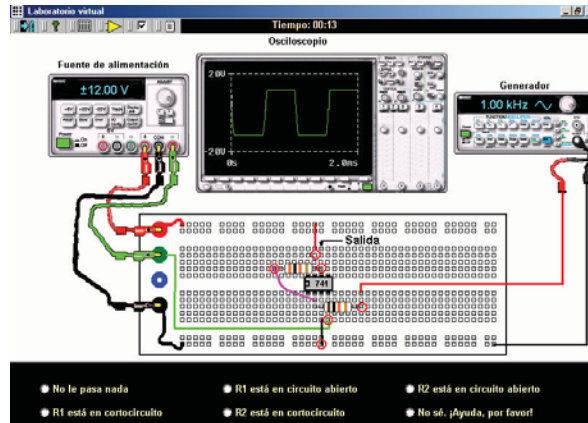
Laboratorio virtual

Tiempo: 00:13

Osciloscopio

Fuente de alimentación

±12.00 V

20V

-20V

0s

2.0ms

Generador

1.00 kHz

Salida

741

No le pasa nada

R1 está en circuito abierto

R2 está en circuito abierto

R1 está en cortocircuito

R2 está en cortocircuito

No sé. ¡Ayuda, por favor!